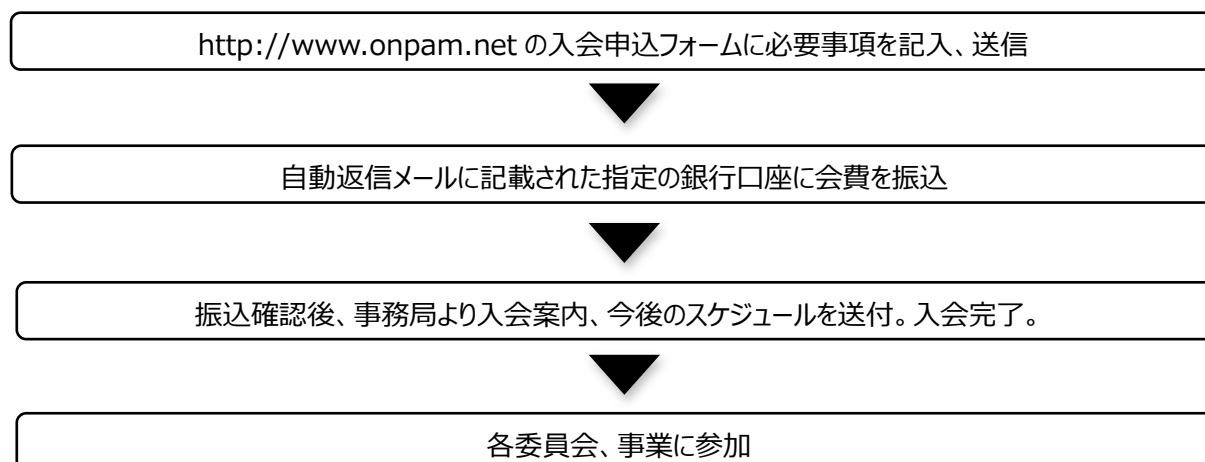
http://www.onpam.net の入会申込フォームに必要事項を記入、送信

自動返信メールに記載された指定の銀行口座に会費を振込

振込確認後、事務局より入会案内、今後のスケジュールを送付。入会完了。

各委員会、事業に参加